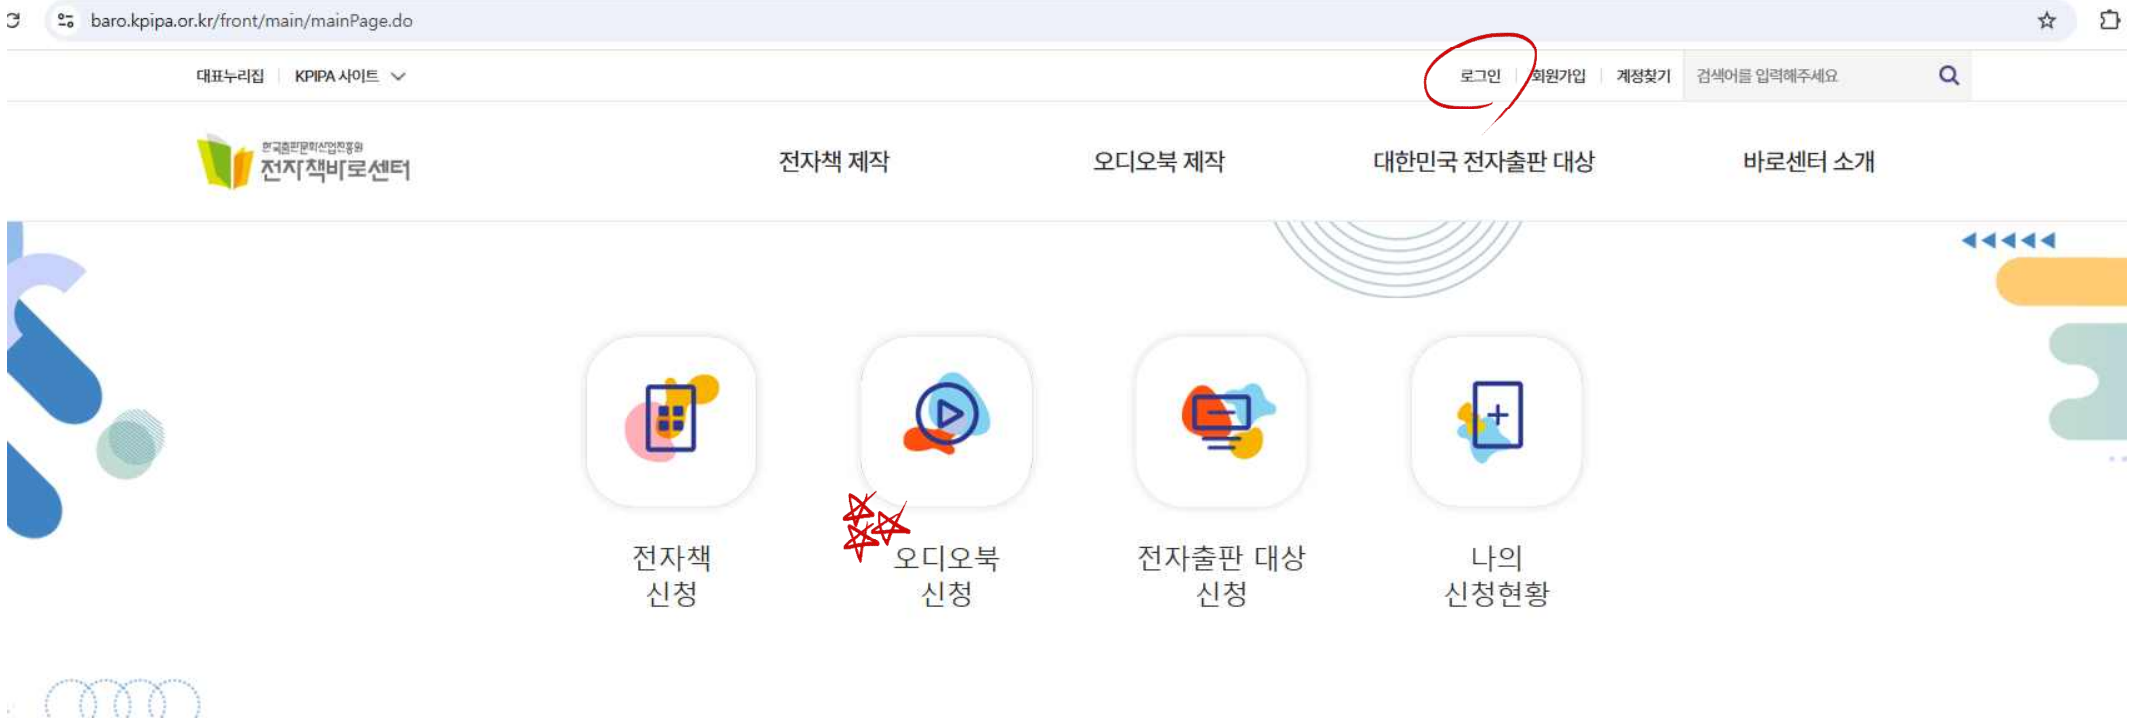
baro.kpipa.or.kr/front/main/mainPage.do

대표누리집 | KPIPA 사이트

로그인 | 회원가입 | 계정찾기 | 검색어를 입력해주세요

한국출판문화산업진흥원 전자책바로센터

전자책 제작 오디오북 제작 대한민국 전자출판 대상 바로센터 소개

전자책 신청

오디오북 신청

전자출판 대상 신청

나의 신청현황